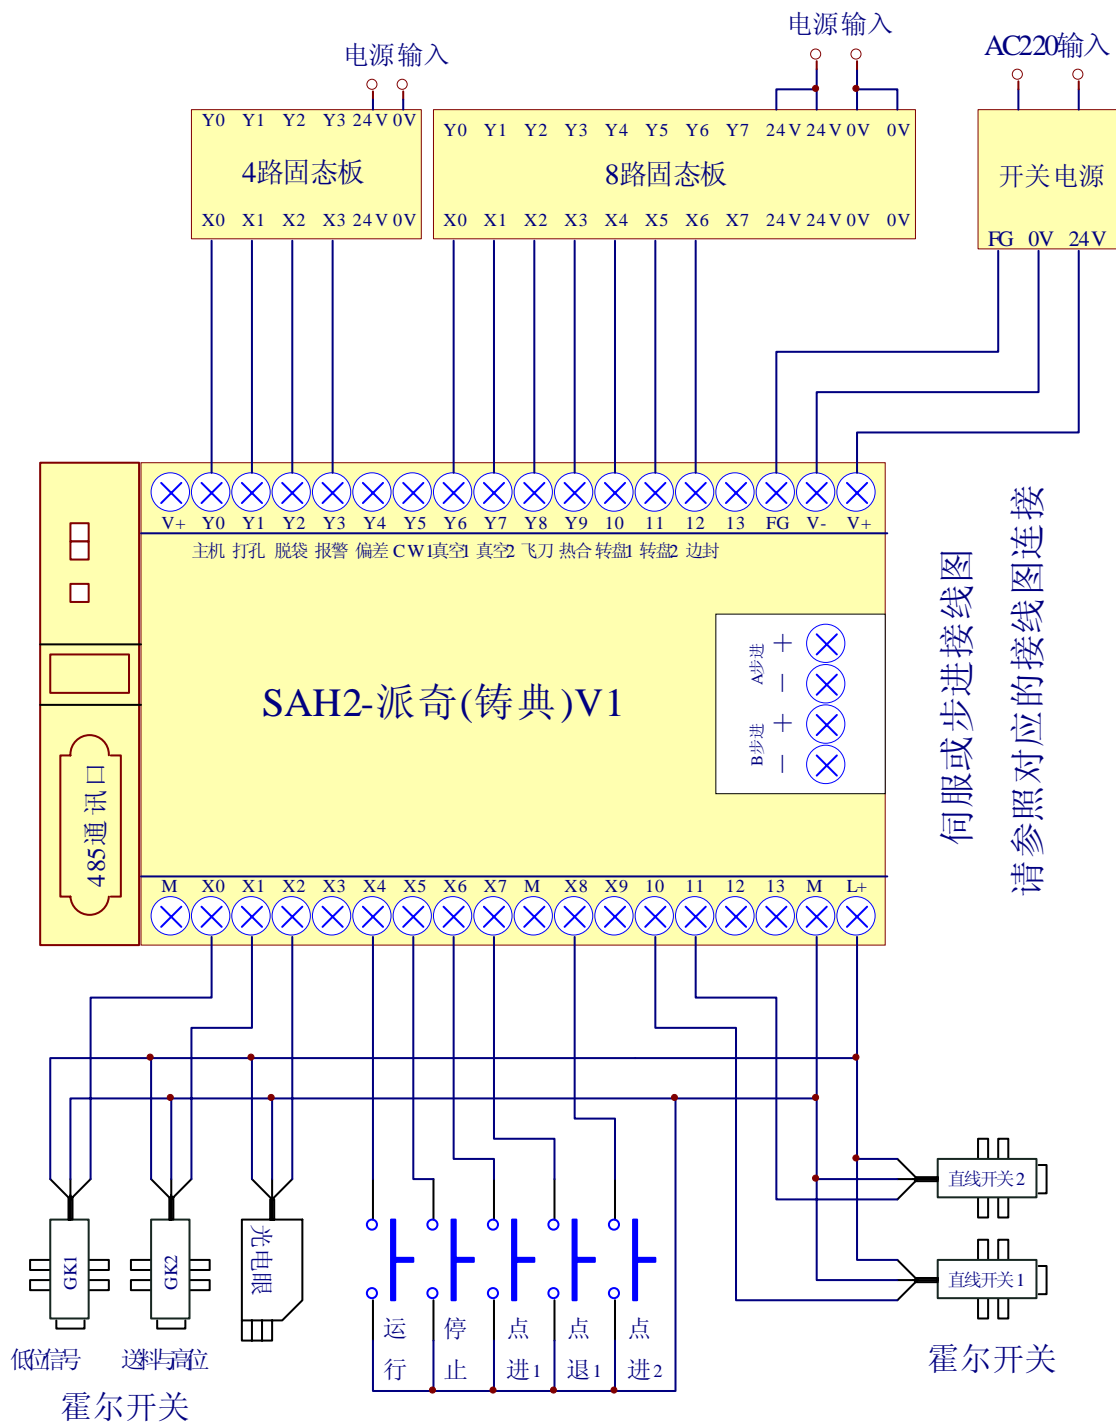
电源输入

电源输入

AC220输入

Y0 Y1 Y2 Y3 24V 0V
4路固态板
X0 X1 X2 X3 24V 0V

Y0 Y1 Y2 Y3 Y4 Y5 Y6 Y7 24V 24V 0V 0V
8路固态板
X0 X1 X2 X3 X4 X5 X6 X7 24V 24V 0V 0V

开关电源
FG 0V 24V

V+ Y0 Y1 Y2 Y3 Y4 Y5 Y6 Y7 Y8 Y9 10 11 12 13 FG V- V+
主机 打孔 脱袋 报警 偏差 CW1 真空1 真空2 飞刀 热合 转盘1 转盘2 边封

SAH2-派奇(铸典)V1

A步进 + −
B步进 + −

485通讯口

M X0 X1 X2 X3 X4 X5 X6 X7 M X8 X9 10 11 12 13 M L+

伺服或步进接线图
请参照对应的接线图连接

GK1
GK2
光电眼

运行
停止
点进1
点退1
点进2

直线开关2
直线开关1

低信号
送料高位
霍尔开关

霍尔开关